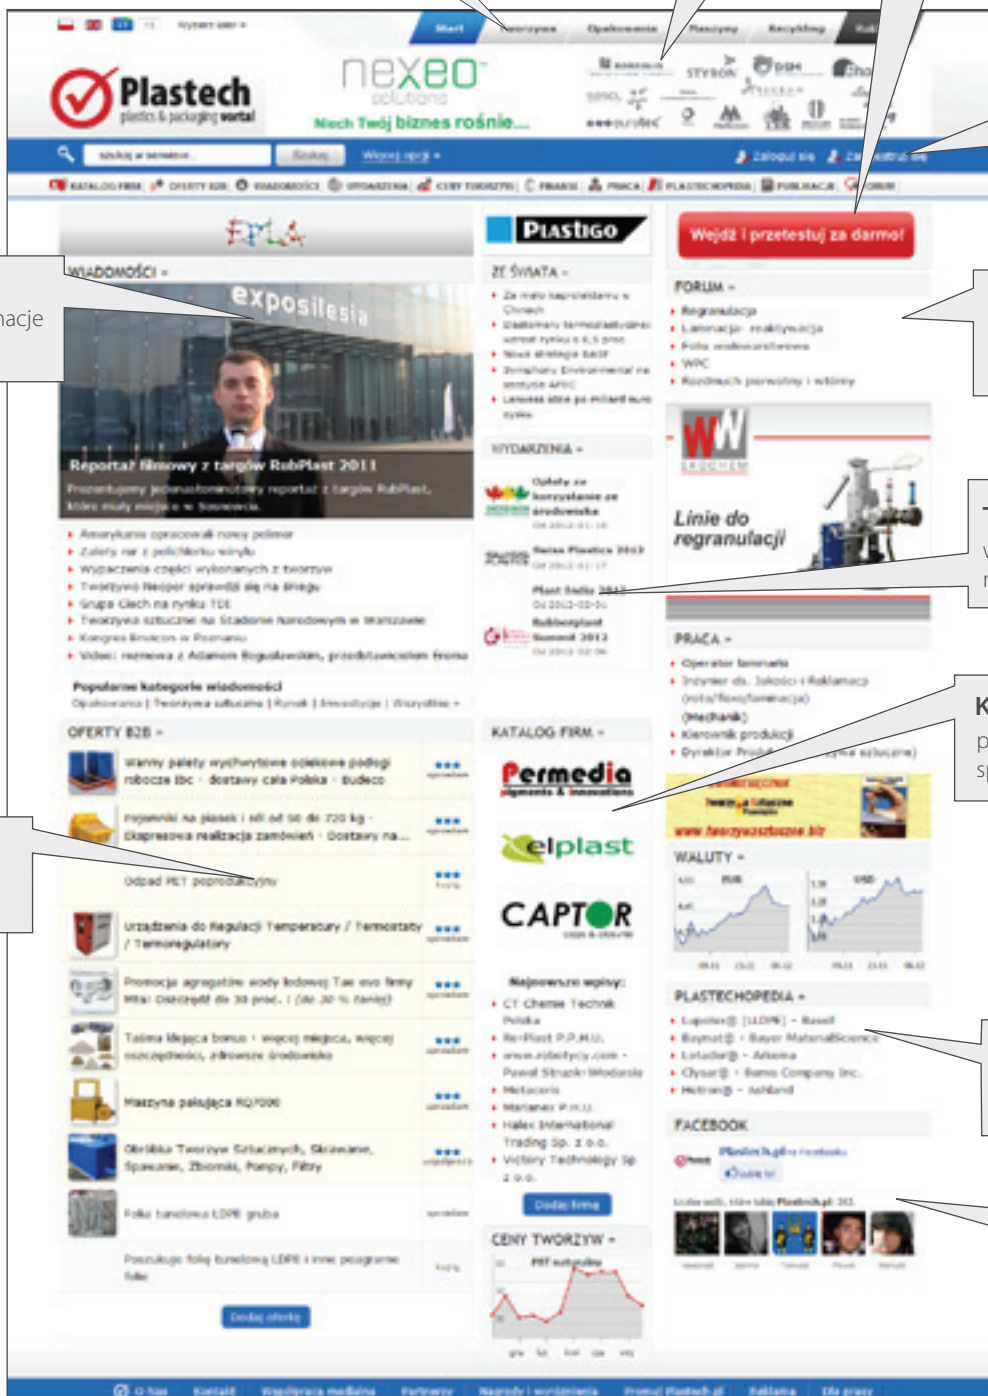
Start Tworzywa Opakowania Maszyny Recykling

Plastech plastics & packaging portal

nexeo solutions

Niech Twój biznes rośnie...

STYRON

Szukaj

Więcej opcji

Zaloguj się

Zarejestruj się

KATALOG FIRM OFERTY B2B WIADOMOŚCI WYDARZENIA CENY TWORZYW FRAKCJE PRACA PLASTECHOPEDIA PUBLIKACJE FORUM

EPLA

WIADOMOŚCI

exposilesia

Reportaż filmowy z targów RubPlast 2011

Prezentujemy jednominutowy reportaż z targów RubPlast, które miały miejsce w Sosnowcu.

Popularne kategorie wiadomości

OFERTY B2B

Odpad PET poprodukcyjny

Urządzenia do Regulacji Temperatury / Termostaty / Termoregulatory

Maszyna pakująca RQ7000

Folia tunelowa LDPE gruba

Dodaj ofertę

PLASTIGO

ZE ŚWIATA

WYDARZENIA

Swiss Plastics 2012

Plast Italia 2012

Rubberplast Summit 2012

KATALOG FIRM

Permedia pigments & innovations

elplast

CAPTOR

Najnowsze wpisy:

Dodaj firmę

CENY TWORZYW

PET

Wejdź i przetestuj za darmo!

FORUM

Regranulacja

WPC

Linie do regranulacji

PRACA

Operator

WALUTY

EUR

USD

PLASTECHOPEDIA

FACEBOOK

Plastech.pl

O nas Kontakt Współpraca medialna Partnerzy Nagrody i wyróżnienia Promuj Plastech.pl Reklama Dla prasy

macje

T

K